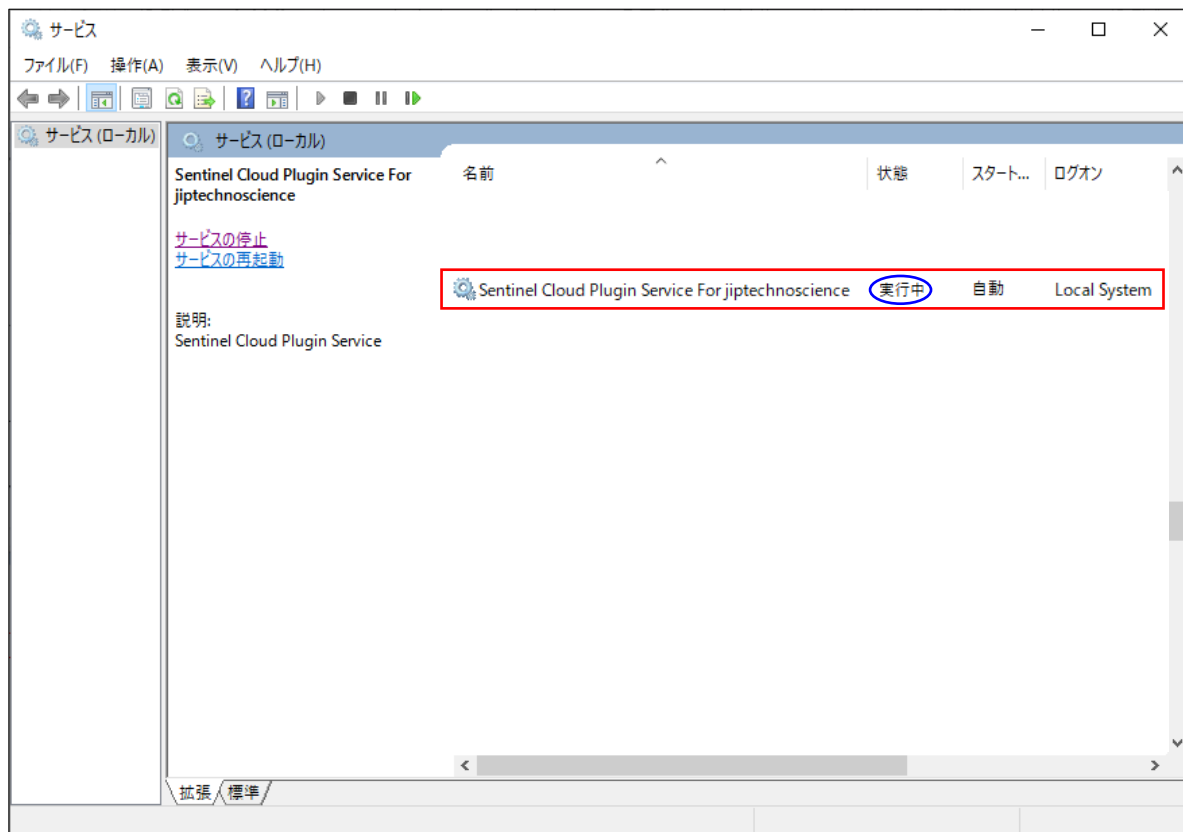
サービス

ファイル(F) 操作(A) 表示(V) ヘルプ(H)

サービス (ローカル)

サービス (ローカル)

Sentinel Cloud Plugin Service For jiptechnoscience

サービスの停止
サービスの再起動

説明:
Sentinel Cloud Plugin Service

| 名前 | 状態 | スタート... | ログオン |
|---|---|---|---|
| Sentinel Cloud Plugin Service For jiptechnoscience | 実行中 | 自動 | Local System |

拡張 標準